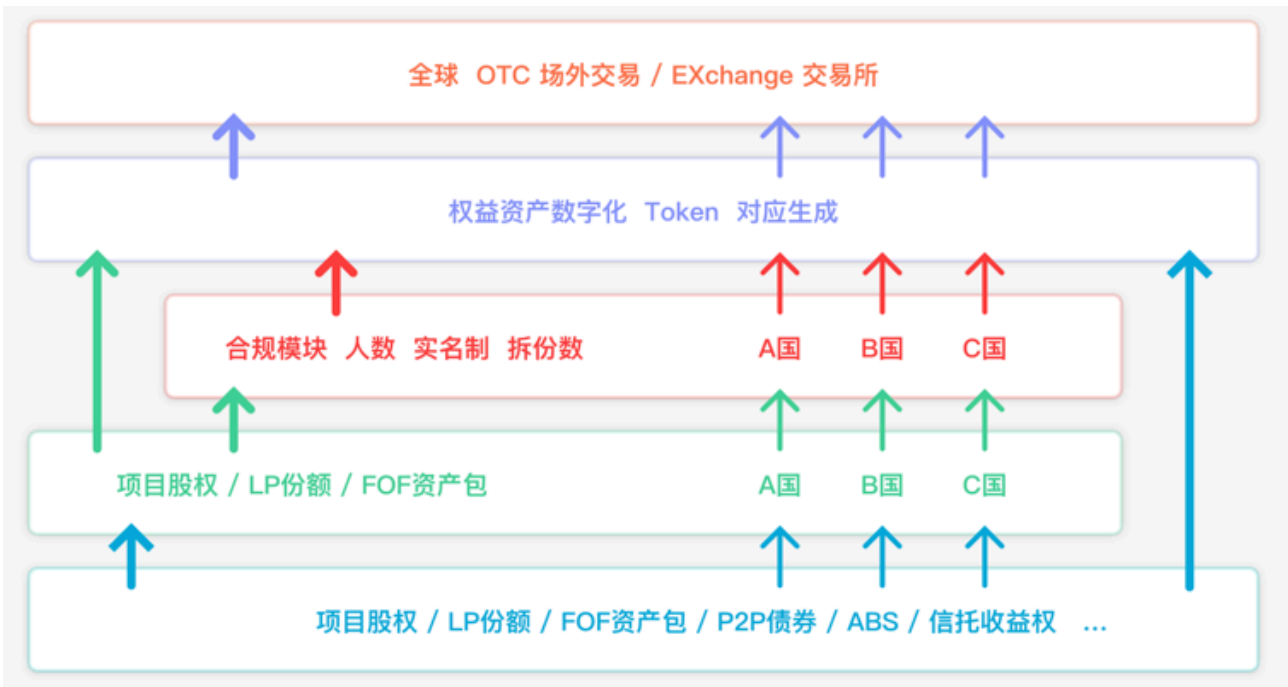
全球 OTC 场外交易 / EXchange 交易所

权益资产数字化 Token 对应生成

合规模块 人数 实名制 拆份数 A国 B国 C国

项目股权 / LP份额 / FOF资产包 A国 B国 C国

项目股权 / LP份额 / FOF资产包 / P2P债券 / ABS / 信托收益权 ...